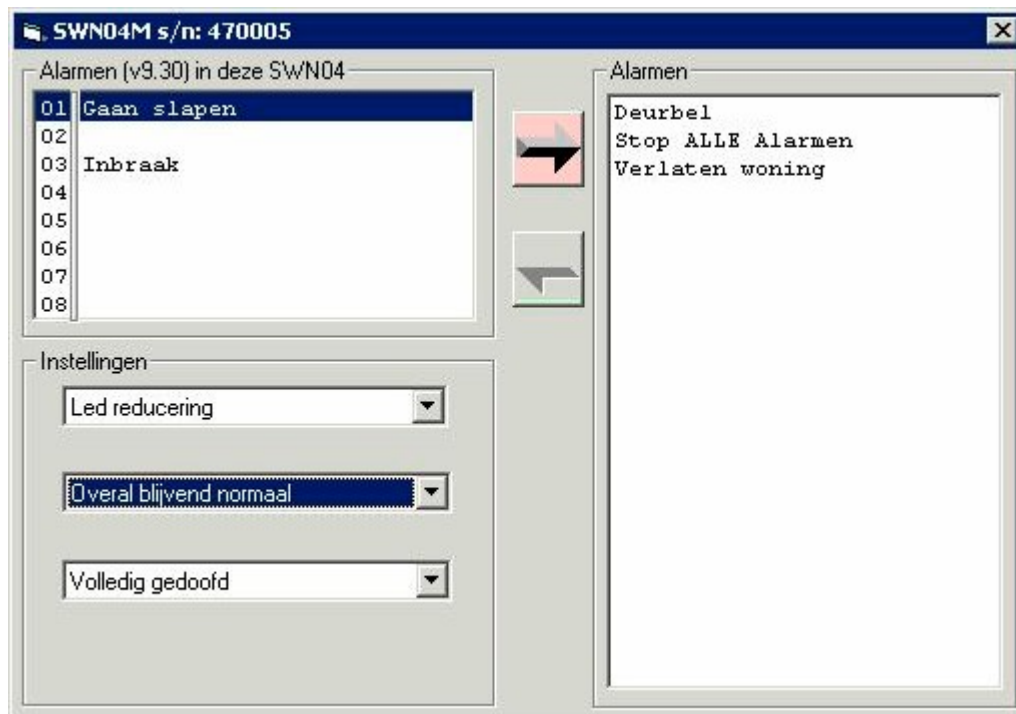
SWN04M s/n: 470005

Alarmen (v9.30) in deze SWN04

01 Gaan slapen
02
03 Inbraak
04
05
06
07
08

Alarmen

Deurbel
Stop ALLE Alarmen
Verlaten woning

Instellingen

Led reducering

Overal blijvend normaal

Volledig gedoofd